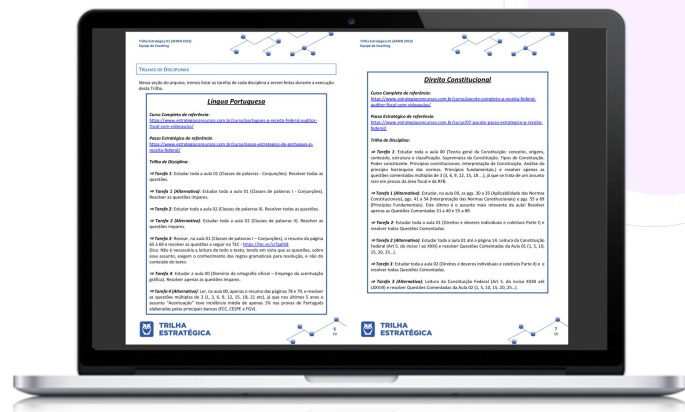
Trilha Estratégica 01 (AFRFB 2022)
Equipe de Coaching

TRILHAS DE DISCIPLINAS

Nessa seção do arquivo, iremos listar as tarefas de cada disciplina a serem feitas durante a execução desta Trilha.

Língua Portuguesa

Curso Completo de referência:
https://www.estrategiaconcursos.com.br/curso/portugues-p-receita-federal-auditor-fiscal-com-videoaulas/

Passo Estratégico de referência:
https://www.estrategiaconcursos.com.br/curso/passo-estrategico-de-portugues-p-receita-federal/

Trilha da Disciplina:

⇒ Tarefa 1: Estudar toda a aula 01 (Classes de palavras - Conjunções). Resolver todas as questões.

⇒ Tarefa 1 (Alternativa): Estudar toda a aula 01 (Classes de palavras I – Conjunções). Resolver as questões ímpares.

⇒ Tarefa 2: Estudar toda a aula 02 (Classes de palavras II). Resolver todas as questões.

⇒ Tarefa 2 (Alternativa): Estudar toda a aula 02 (Classes de palavras II). Resolver as questões ímpares.

⇒ Tarefa 3: Revisar, na aula 01 (Classes de palavras I – Conjunções), o resumo da página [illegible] e resolver as questões a seguir no TEC - https://tec.cx/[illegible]
Dica: Não é necessária a leitura de todo o texto, tendo em vista que as questões, sobre esse assunto, exigem o conhecimento das regras gramaticais para resolução, e não do conteúdo do texto.

⇒ Tarefa 4: Estudar a aula 00 (Domínio da ortografia oficial – Emprego da acentuação gráfica). Resolver apenas as questões ímpares.

⇒ Tarefa 4 (Alternativa): Ler, na aula 00, apenas o resumo das páginas 78 e 79, e resolver as questões múltiplas de 3 (3, 6, 9, 12, 15, 18, 21 etc), já que nos últimos 5 anos o assunto "Acentuação" teve incidência média de apenas 1% nas provas de Português elaboradas pelas principais bancas (FCC, CESPE e FGV).

TRILHA ESTRATÉGICA

6
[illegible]

Trilha Estratégica 01 (AFRFB 2022)
Equipe de Coaching

Direito Constitucional

Curso Completo de referência:
https://www.estrategiaconcursos.com.br/curso/pacote-completo-p-receita-federal-auditor-fiscal-com-videoaulas/

Passo Estratégico de referência:
https://www.estrategiaconcursos.com.br/curso/07-pacote-passo-estrategico-p-receita-federal/

Trilha da Disciplina:

⇒ Tarefa 1: Estudar toda a aula 00 (Teoria geral da Constituição: conceito, origens, conteúdo, estrutura e classificação. Supremacia da Constituição. Tipos de Constituição. Poder constituinte. Princípios constitucionais. Interpretação da Constituição. Análise do princípio hierárquico das normas. Princípios fundamentais.) e resolver apenas as questões comentadas múltiplas de 3 (3, 6, 9, 12, 15, 18 ...), já que se trata de um assunto raro em provas da área fiscal e da RFB.

⇒ Tarefa 1 (Alternativa): Estudar, na aula 00, as pgs. 30 a 35 (Aplicabilidade das Normas Constitucionais), pgs. 41 a 54 (Interpretação das Normas Constitucionais) e pgs. 55 a 69 (Princípios Fundamentais). Este último é o assunto mais relevante da aula! Resolver apenas as Questões Comentadas 31 a 40 e 55 a 89.

⇒ Tarefa 2: Estudar toda a aula 01 (Direitos e deveres individuais e coletivos Parte I) e resolver todas Questões Comentadas.

⇒ Tarefa 2 (Alternativa): Estudar toda a aula 01 até a página 14. Leitura da Constituição Federal (Art 5. do inciso I ao XXXI) e resolver Questões Comentadas da Aula 01 (1, 5, 10, 15, 20, 25...).

⇒ Tarefa 3: Estudar toda a aula 02 (Direitos e deveres individuais e coletivos Parte II) e resolver todas Questões Comentadas.

⇒ Tarefa 3 (Alternativa): Leitura da Constituição Federal (Art 5. do inciso XXXII até LXXVIII) e resolver Questões Comentadas da Aula 02 (1, 5, 10, 15, 20, 25...).

TRILHA ESTRATÉGICA

7
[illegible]